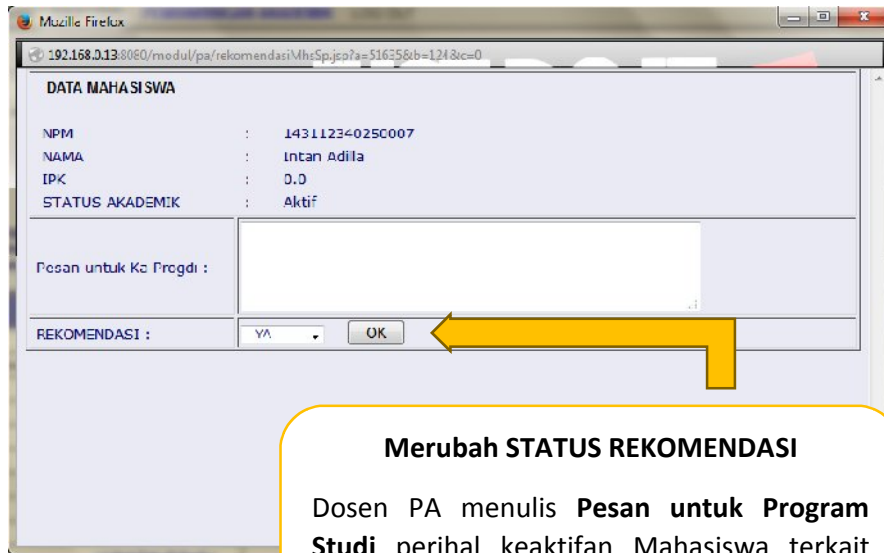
Mozilla Firefox

192.168.0.13:8080/modul/pa/rekomendasiMhsSp.jsp?a=51635&b=124&c=0

DATA MAHASISWA

| | | |
|---|---|---|
| NPM | : | 143112340250007 |
| NAMA | : | Intan Adilla |
| IPK | : | 0.0 |
| STATUS AKADEMIK | : | Aktif |

Pesan untuk Ka Progdi :

REKOMENDASI : YA OK

Merubah STATUS REKOMENDASI

Dosen PA menulis **Pesan untuk Program Studi** perihal keaktifan Mahasiswa terkait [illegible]